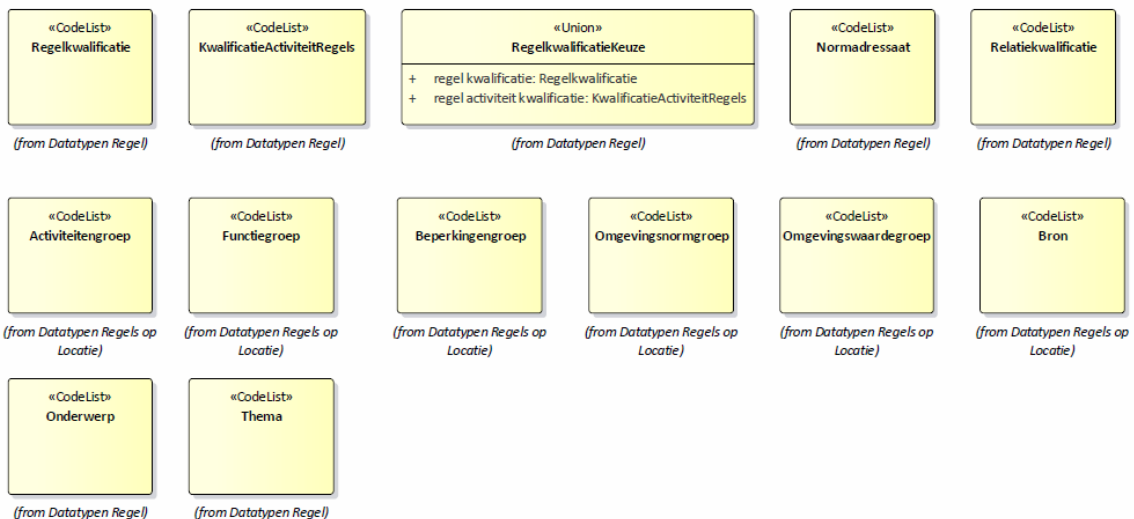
«CodeList»
Regelkwalificatie

(from Datatypen Regel)

«CodeList»
KwalificatieActiviteitRegels

(from Datatypen Regel)

«Union»
RegelkwalificatieKeuze

+ regel kwalificatie: Regelkwalificatie
+ regel activiteit kwalificatie: KwalificatieActiviteitRegels

(from Datatypen Regel)

«CodeList»
Normadressaat

(from Datatypen Regel)

«CodeList»
Relatiekwalificatie

(from Datatypen Regel)

«CodeList»
Activiteitengroep

(from Datatypen Regels op Locatie)

«CodeList»
Functiegroep

(from Datatypen Regels op Locatie)

«CodeList»
Beperkingengroep

(from Datatypen Regels op Locatie)

«CodeList»
Omgevingsnormgroep

(from Datatypen Regels op Locatie)

«CodeList»
Omgevingswaardegroep

(from Datatypen Regels op Locatie)

«CodeList»
Bron

(from Datatypen Regels op Locatie)

«CodeList»
Onderwerp

(from Datatypen Regel)

«CodeList»
Thema

(from Datatypen Regel)